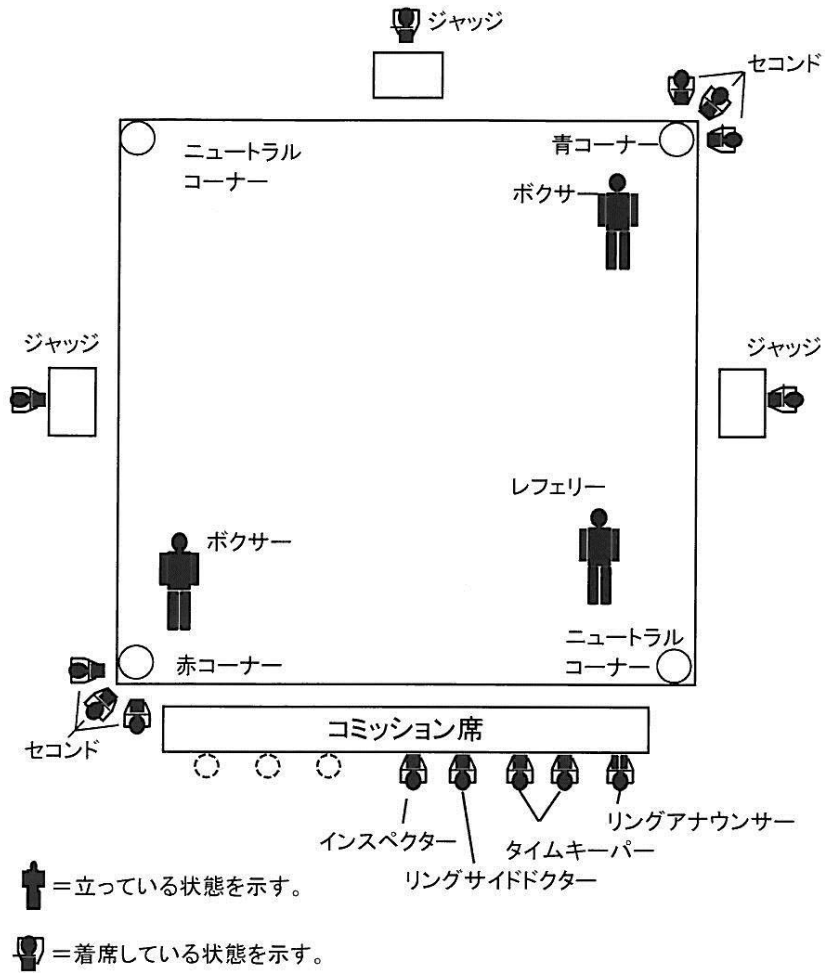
ジャッジ

セコンド

ニュートラル
コーナー

青コーナー

ボクサー

ジャッジ

ジャッジ

レフェリー

ボクサー

ニュートラル
コーナー

赤コーナー

コミッション席

セコンド

インスペクター

リングサイドドクター

タイムキーパー

リングアナウンサー

=立っている状態を示す。

=着席している状態を示す。